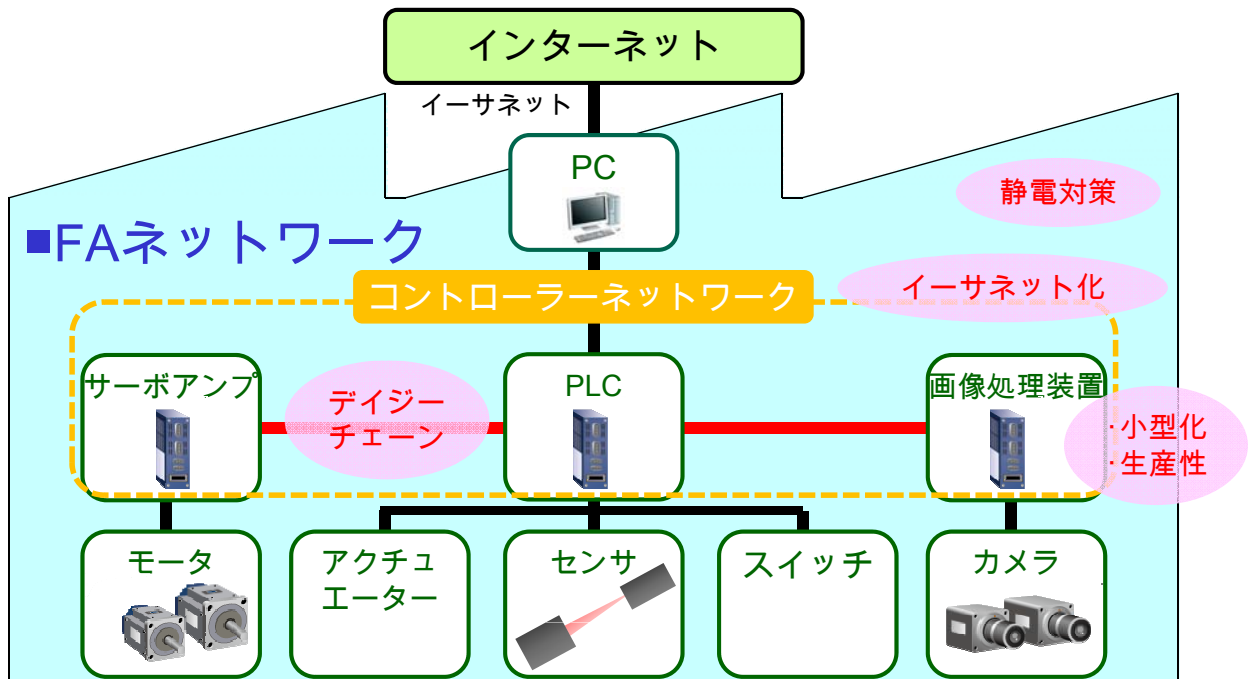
インターネット

イーサネット

PC

静電対策

■FAネットワーク

コントローラーネットワーク

イーサネット化

サーボアンプ

デイジーチェーン

PLC

画像処理装置

·小型化
·生産性

モータ

アクチュエーター

センサ

スイッチ

カメラ